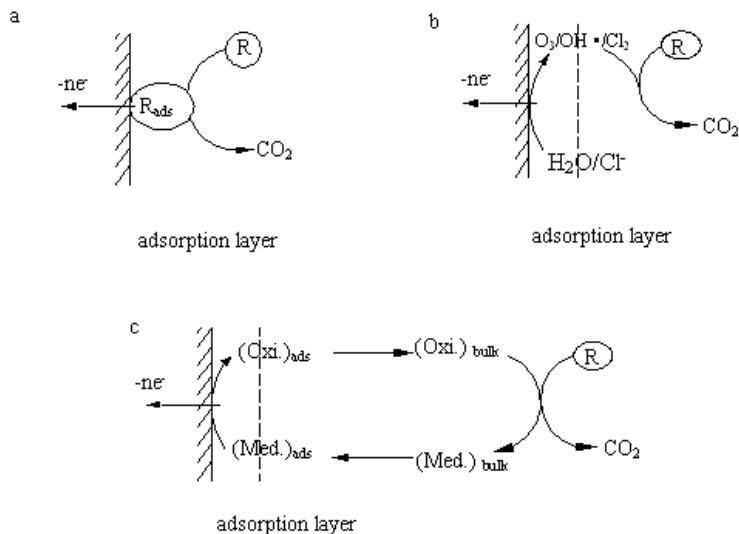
a

R

$-ne^-$

$R_{ads}$

$CO_2$

adsorption layer

b

$O_3/OH\cdot/Cl_2$

R

$-ne^-$

$CO_2$

$H_2O/Cl^-$

adsorption layer

c

$(Oxi.)_{ads}$

$(Oxi.)_{bulk}$

R

$-ne^-$

$(Med.)_{ads}$

$(Med.)_{bulk}$

$CO_2$

adsorption layer